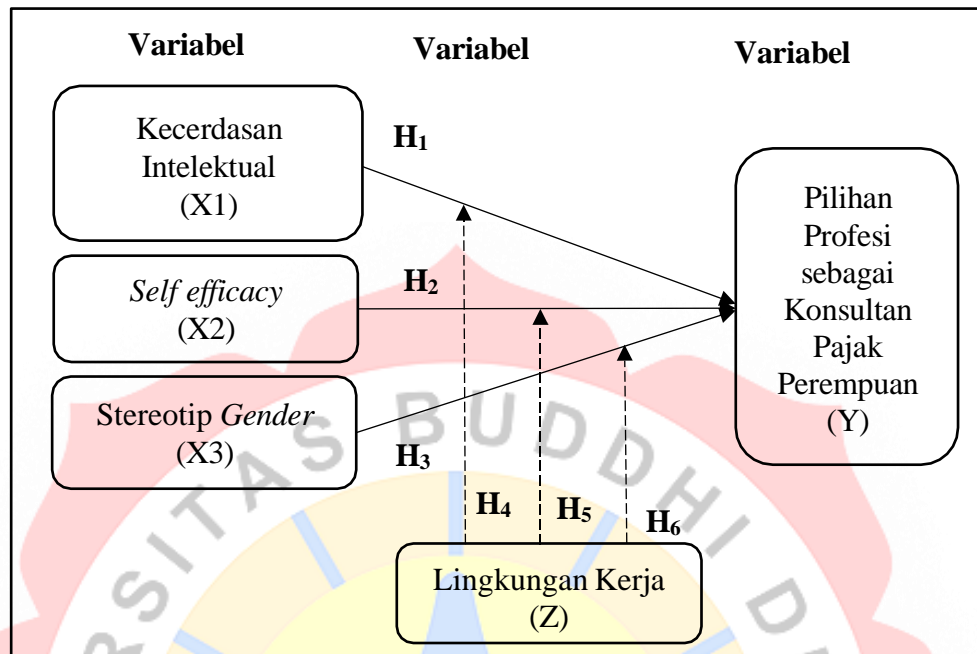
Variabel

Variabel

Variabel

Kecerdasan Intelektual (X1)

$H_1$

*Self efficacy* (X2)

$H_2$

Stereotip *Gender* (X3)

$H_3$

Pilihan Profesi sebagai Konsultan Pajak Perempuan (Y)

$H_4$

$H_5$

$H_6$

Lingkungan Kerja (Z)

RSITAS BUDDHI D